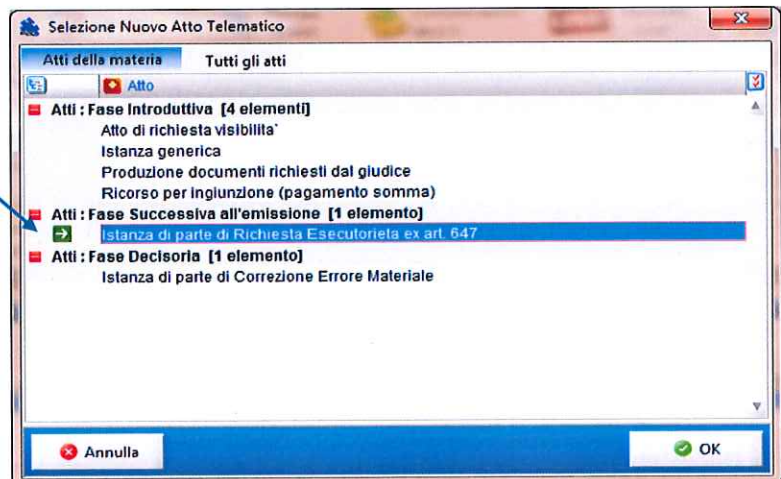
Selezione Nuovo Atto Telematico

Atti della materia
Tutti gli atti

Atto

Atti : Fase Introduttiva [4 elementi]
Atto di richiesta visibilita`
Istanza generica
Produzione documenti richiesti dal giudice
Ricorso per ingiunzione (pagamento somma)
Atti : Fase Successiva all'emissione [1 elemento]
Istanza di parte di Richiesta Esecutorieta ex art. 647
Atti : Fase Decisoria [1 elemento]
Istanza di parte di Correzione Errore Materiale

Annulla
OK